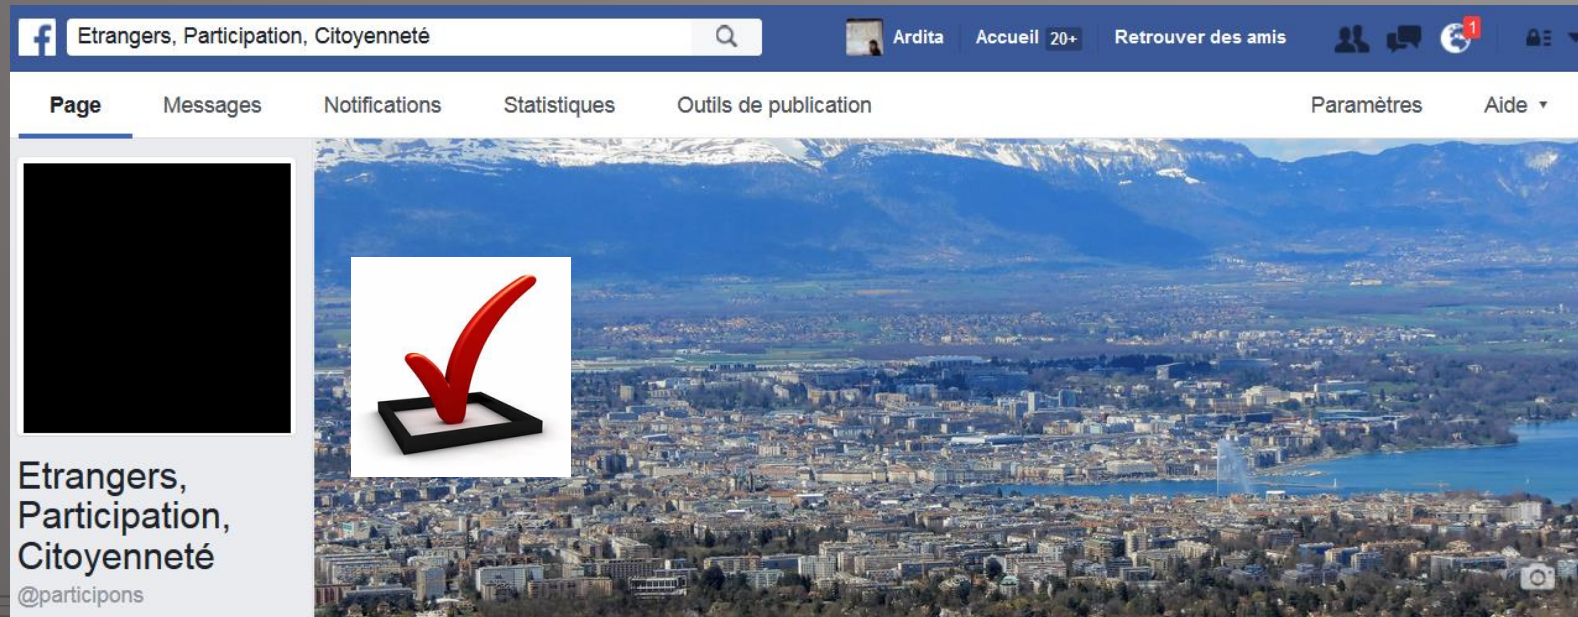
Etrangers, Participation, Citoyenneté

Ardita Accueil 20+ Retrouver des amis 1

Page Messages Notifications Statistiques Outils de publication Paramètres Aide

Etrangers, Participation, Citoyenneté
@participons